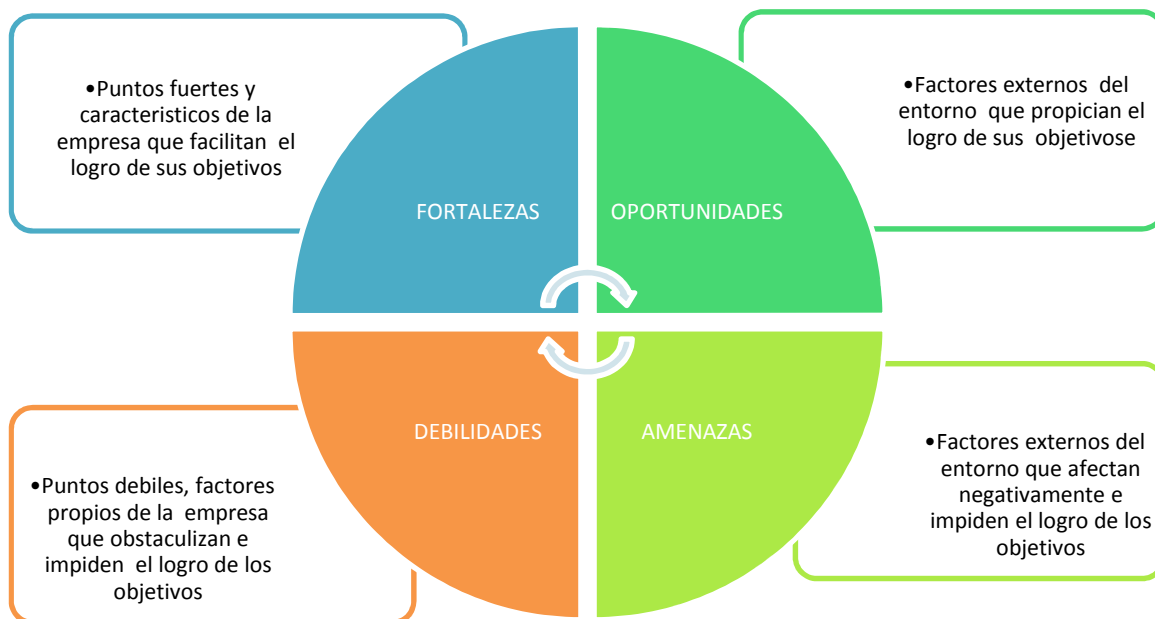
•Puntos fuertes y caracteristicos de la empresa que facilitan el logro de sus objetivos

FORTALEZAS

OPORTUNIDADES

•Factores externos del entorno que propician el logro de sus objetivose

•Puntos debiles, factores propios de la empresa que obstaculizan e impiden el logro de los objetivos

DEBILIDADES

AMENAZAS

•Factores externos del entorno que afectan negativamente e impiden el logro de los objetivos